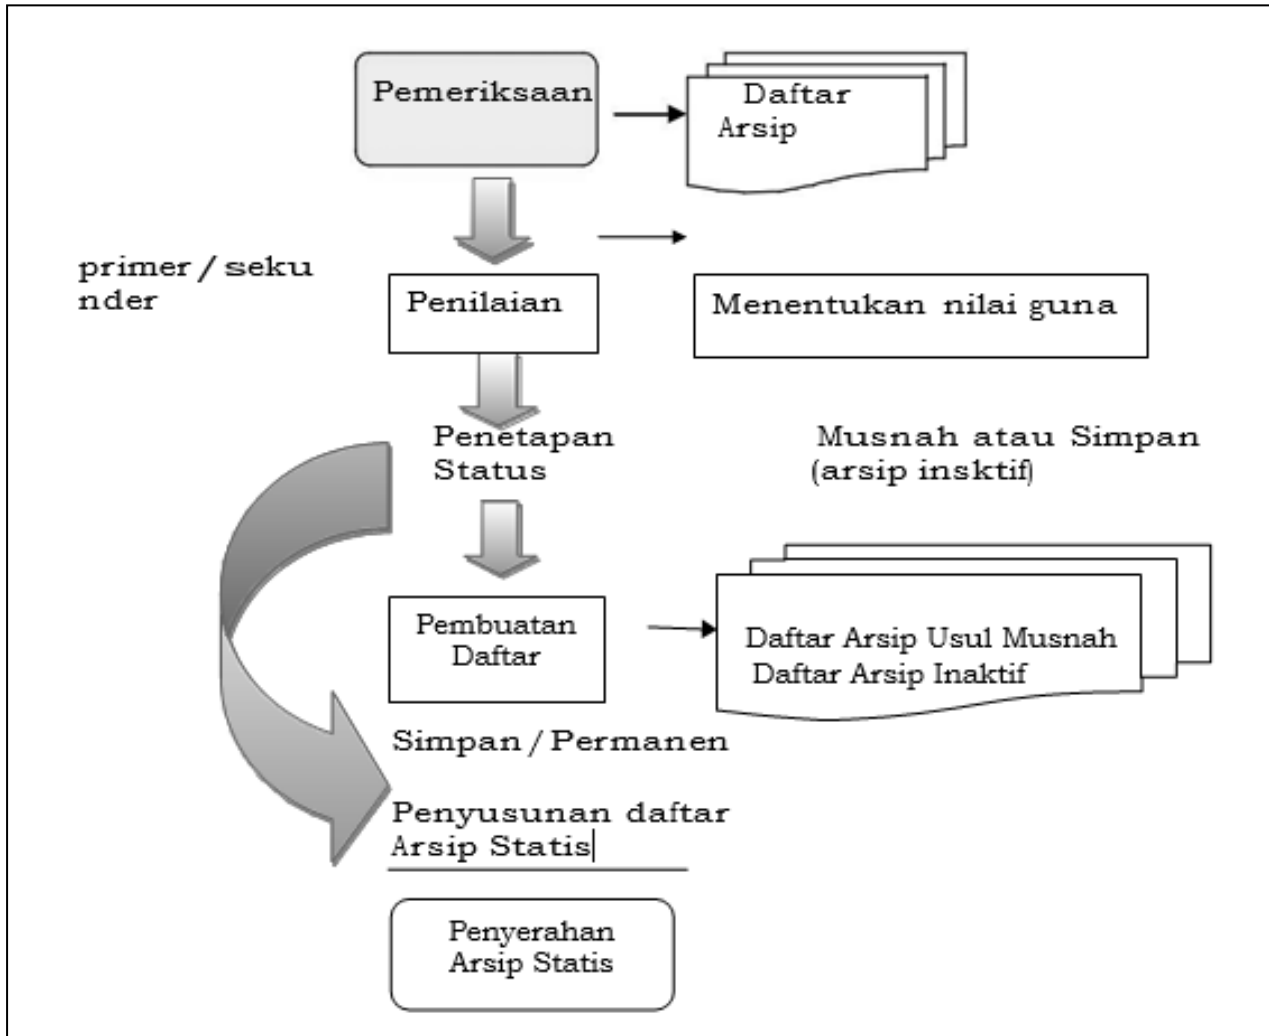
Pemeriksaan

Daftar Arsip

primer / seku nder

Penilaian

Menentukan nilai guna

Penetapan Status

Musnah atau Simpan (arsip insktif)

Pembuatan Daftar

Daftar Arsip Usul Musnah
Daftar Arsip Inaktif

Simpan / Permanen

Penyusunan daftar Arsip Statis

Penyerahan Arsip Statis